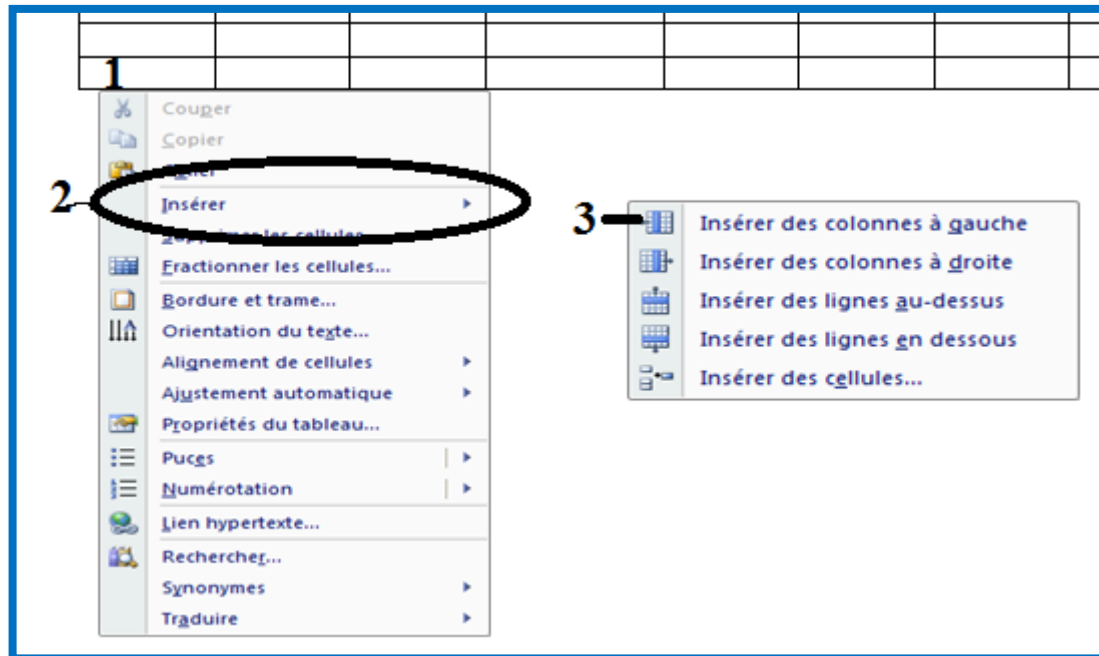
1

Couper
Copier
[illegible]
2
Insérer
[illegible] les cellules
Fractionner les cellules...
Bordure et trame...
Orientation du texte...
Alignement de cellules
Ajustement automatique
Propriétés du tableau...
Puces
Numérotation
Lien hypertexte...
Rechercher...
Synonymes
Traduire

3
Insérer des colonnes à gauche
Insérer des colonnes à droite
Insérer des lignes au-dessus
Insérer des lignes en dessous
Insérer des cellules...